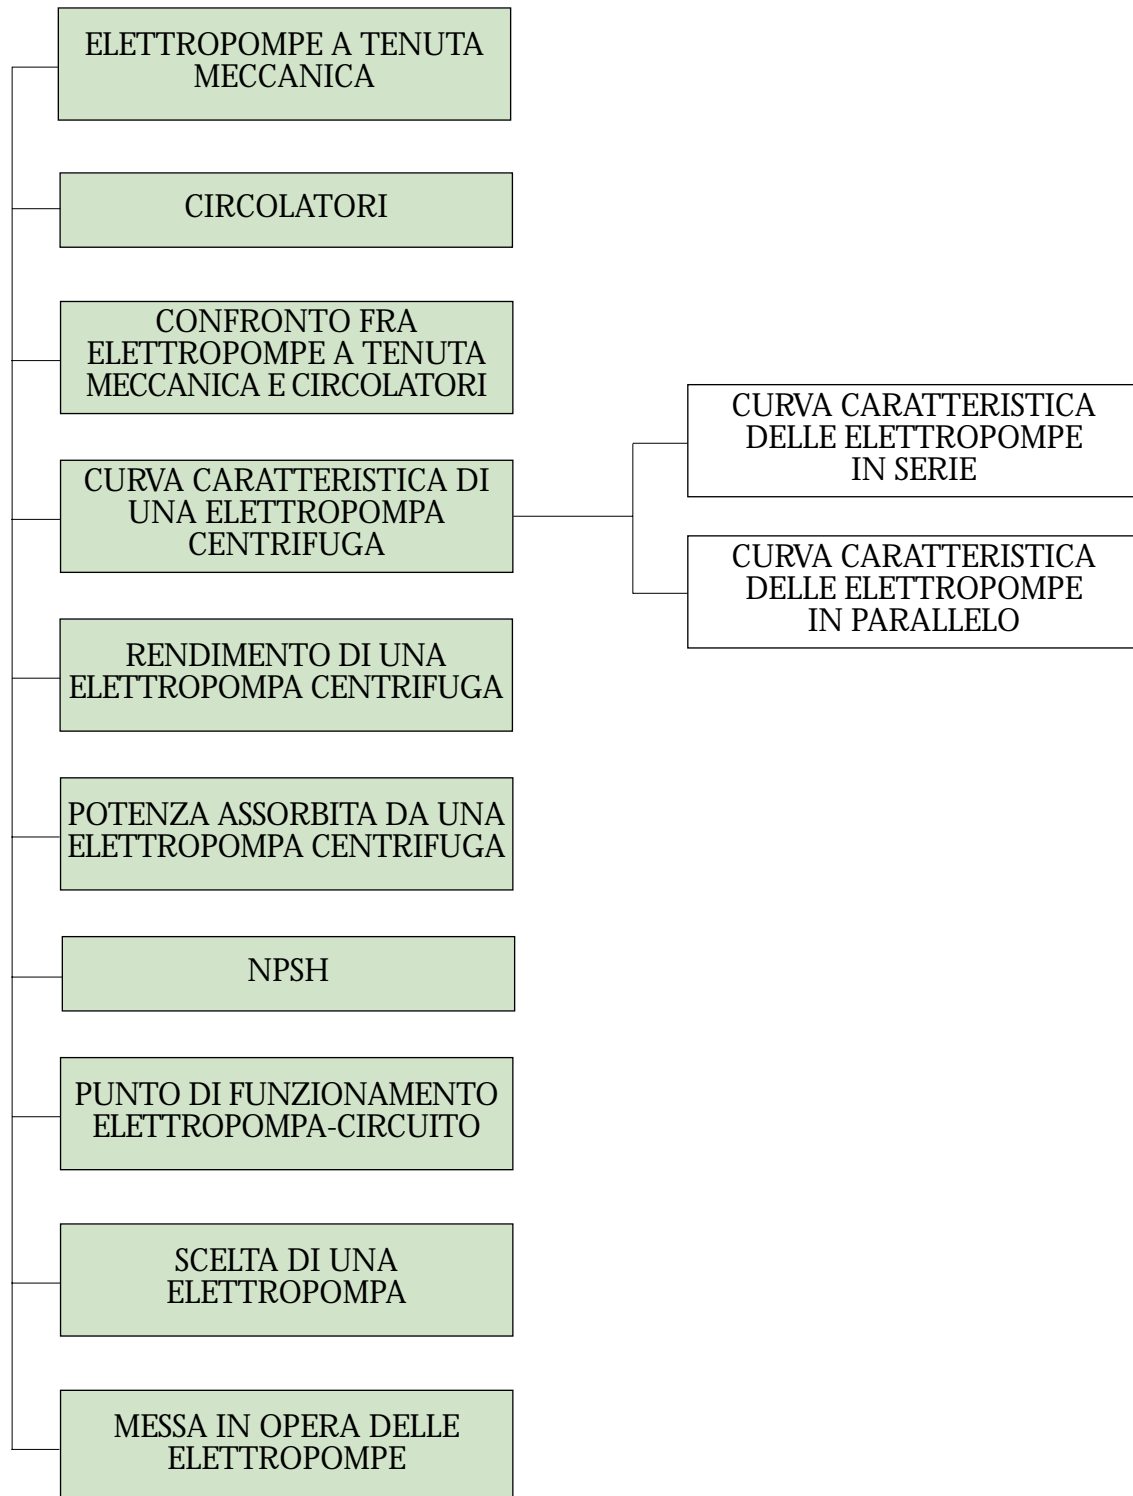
ELETTROPOMPE A TENUTA MECCANICA

CIRCOLATORI

CONFRONTO FRA ELETTROPOMPE A TENUTA MECCANICA E CIRCOLATORI

CURVA CARATTERISTICA DI UNA ELETTROPOMPA CENTRIFUGA

CURVA CARATTERISTICA DELLE ELETTROPOMPE IN SERIE

CURVA CARATTERISTICA DELLE ELETTROPOMPE IN PARALLELO

RENDIMENTO DI UNA ELETTROPOMPA CENTRIFUGA

POTENZA ASSORBITA DA UNA ELETTROPOMPA CENTRIFUGA

NPSH

PUNTO DI FUNZIONAMENTO ELETTROPOMPA-CIRCUITO

SCELTA DI UNA ELETTROPOMPA

MESSA IN OPERA DELLE ELETTROPOMPE